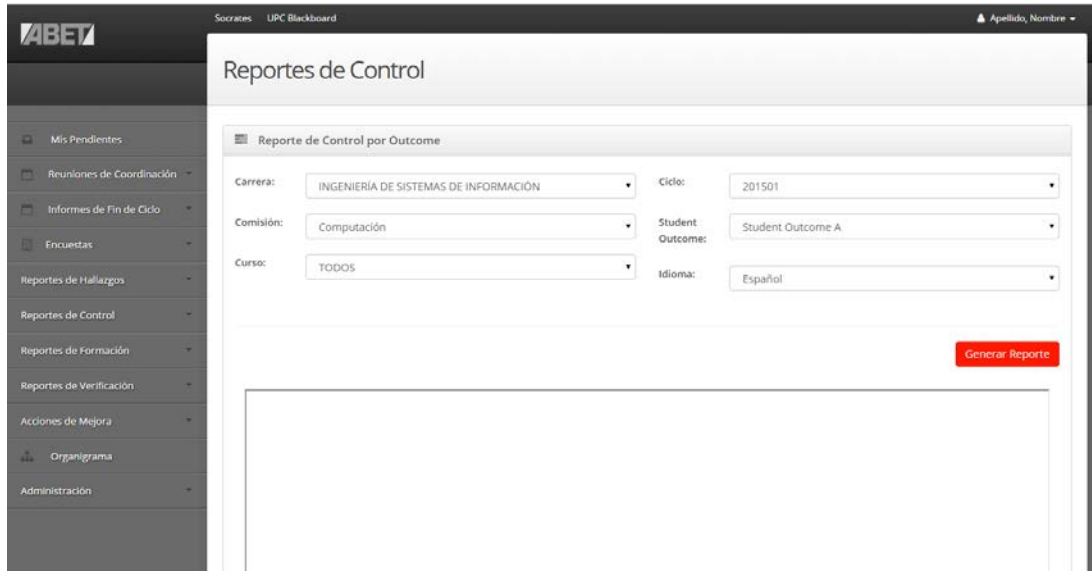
ABET

Socrates UPC Blackboard

Apellido, Nombre

Reportes de Control

Mis Pendientes
Reuniones de Coordinación
Informes de Fin de Ciclo
Encuestas
Reportes de Hallazgos
Reportes de Control
Reportes de Formación
Reportes de Verificación
Acciones de Mejora
Organigrama
Administración

Reporte de Control por Outcome

Carrera: INGENIERÍA DE SISTEMAS DE INFORMACIÓN

Ciclo: 201501

Comisión: Computación

Student Outcome: Student Outcome A

Curso: TODOS

Idioma: Español

Generar Reporte